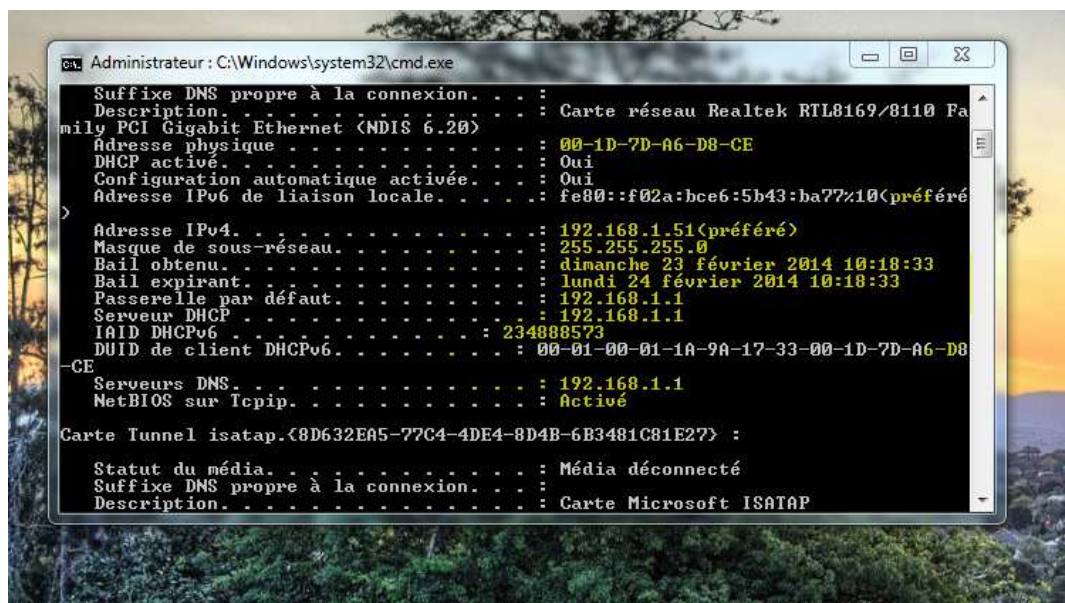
Administrateur : C:\Windows\system32\cmd.exe

Suffixe DNS propre à la connexion. . . :
Description. . . . . . . . . . . . . . : Carte réseau Realtek RTL8169/8110 Family PCI Gigabit Ethernet (NDIS 6.20)
Adresse physique . . . . . . . . . . . : 00-1D-7D-A6-D8-CE
DHCP activé. . . . . . . . . . . . . . : Oui
Configuration automatique activée. . . : Oui
Adresse IPv6 de liaison locale. . . . .: fe80::f02a:bce6:5b43:ba77%10(préféré)
Adresse IPv4. . . . . . . . . . . . . .: 192.168.1.51(préféré)
Masque de sous-réseau. . . . . . . . . : 255.255.255.0
Bail obtenu. . . . . . . . . . . . . . : dimanche 23 février 2014 10:18:33
Bail expirant. . . . . . . . . . . . . : lundi 24 février 2014 10:18:33
Passerelle par défaut. . . . . . . . . : 192.168.1.1
Serveur DHCP . . . . . . . . . . . . . : 192.168.1.1
IAID DHCPv6 . . . . . . . . . . . : 234888573
DUID de client DHCPv6. . . . . . . . : 00-01-00-01-1A-9A-17-33-00-1D-7D-A6-D8-CE
Serveurs DNS. . . . . . . . . . . . . : 192.168.1.1
NetBIOS sur Tcpip. . . . . . . . . . . : Activé

Carte Tunnel isatap.{8D632EA5-77C4-4DE4-8D4B-6B3481C81E27} :

Statut du média. . . . . . . . . . . . : Média déconnecté
Suffixe DNS propre à la connexion. . . :
Description. . . . . . . . . . . . . . : Carte Microsoft ISATAP